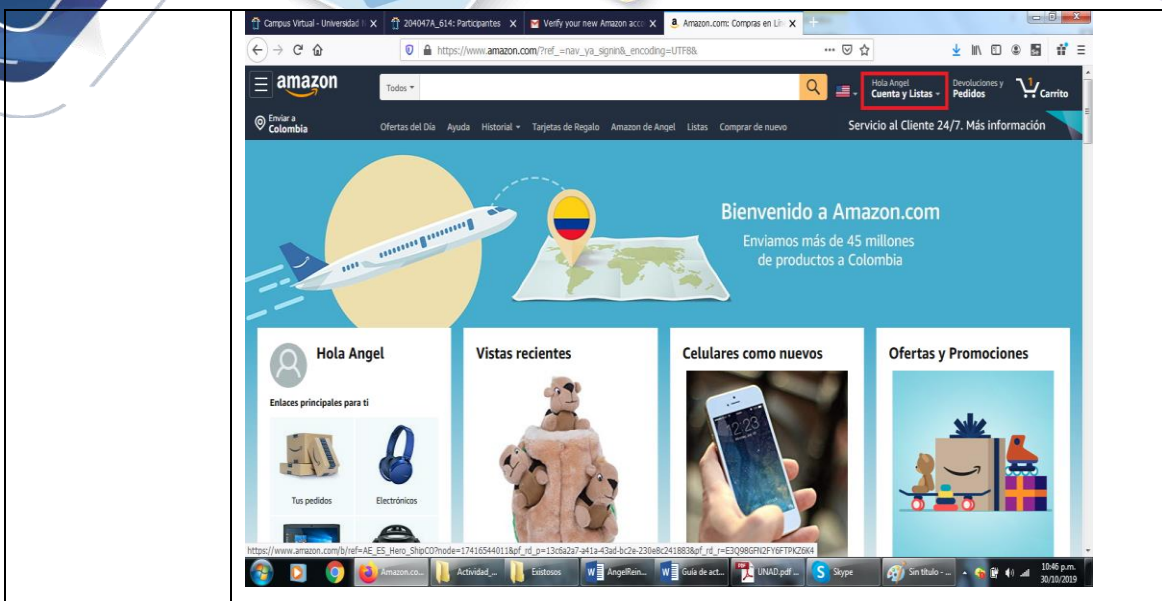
Campus Virtual - Universidad | 204047A_614: Participantes | Verify your new Amazon acc | Amazon.com: Compras en Lí

https://www.amazon.com/?ref_=nav_ya_signin&_encoding=UTF8&

amazon

Todos

Hola Angel
Cuenta y Listas

Devoluciones y
Pedidos

1
Carrito

Enviar a
Colombia

Ofertas del Día Ayuda Historial Tarjetas de Regalo Amazon de Angel Listas Comprar de nuevo

Servicio al Cliente 24/7. Más información

Bienvenido a Amazon.com
Enviamos más de 45 millones de productos a Colombia

Hola Angel

Enlaces principales para ti

Tus pedidos

Electrónicos

Vistas recientes

Celulares como nuevos

Ofertas y Promociones

https://www.amazon.com/b/ref=AE_ES_Hero_ShipCO?node=17416544011&pf_rd_p=13c6a2a7-a41a-43ad-bc2e-230e8c241883&pf_rd_r=E3Q98GFN2FY6FTPKZ6K4

Amazon.co... Actividad_... Exitosos AngelRein... Guía de act... UNAD.pdf ... Skype Sin título - ...

10:46 p.m.
30/10/2019